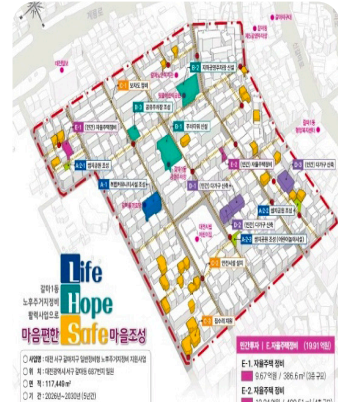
갈마1동 노후주거지정비 활력사업으로

Life
Hope
Safe

마음편한 Safe마을조성

사업명 : 대전 서구 갈마1지구 일반근린형 노후주거지정비 지원사업
위치 : 대전광역시 서구 갈마동 667번지 일원
면적 : 117,449㎡
기간 : 2026년~2030년 (5년간)

민간투자 | E. 자율주택정비 (19.91억원)

E-1. 자율주택 정비
9.67억원 / 386.6㎡ (3층 규모)

E-2. 자율주택 정비
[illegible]

보지도 정비
지역공동주차장 신설
골목주차장 조성
주차장 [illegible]
(민간) 자율주택정비
(민간) 디자인 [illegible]
범죄공원 조성
도시공원 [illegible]
(민간) 디자인 신축
(민간) 자율주택정비
범죄공원 조성
안전센터 조성
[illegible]